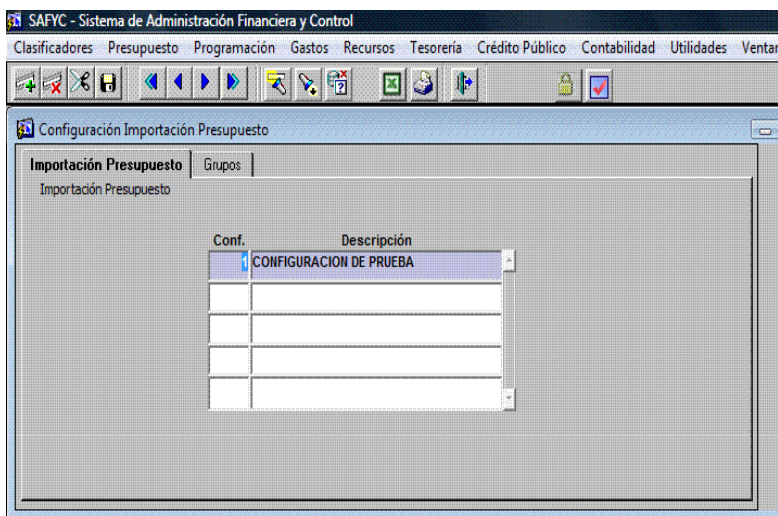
SAFYC - Sistema de Administración Financiera y Control

Clasificadores Presupuesto Programación Gastos Recursos Tesorería Crédito Público Contabilidad Utilidades Ventan

Configuración Importación Presupuesto

Importación Presupuesto | Grupos

Importación Presupuesto

| Conf. | Descripción |
|---|---|
| 1 | CONFIGURACION DE PRUEBA |
| | |
| | |
| | |
| | |